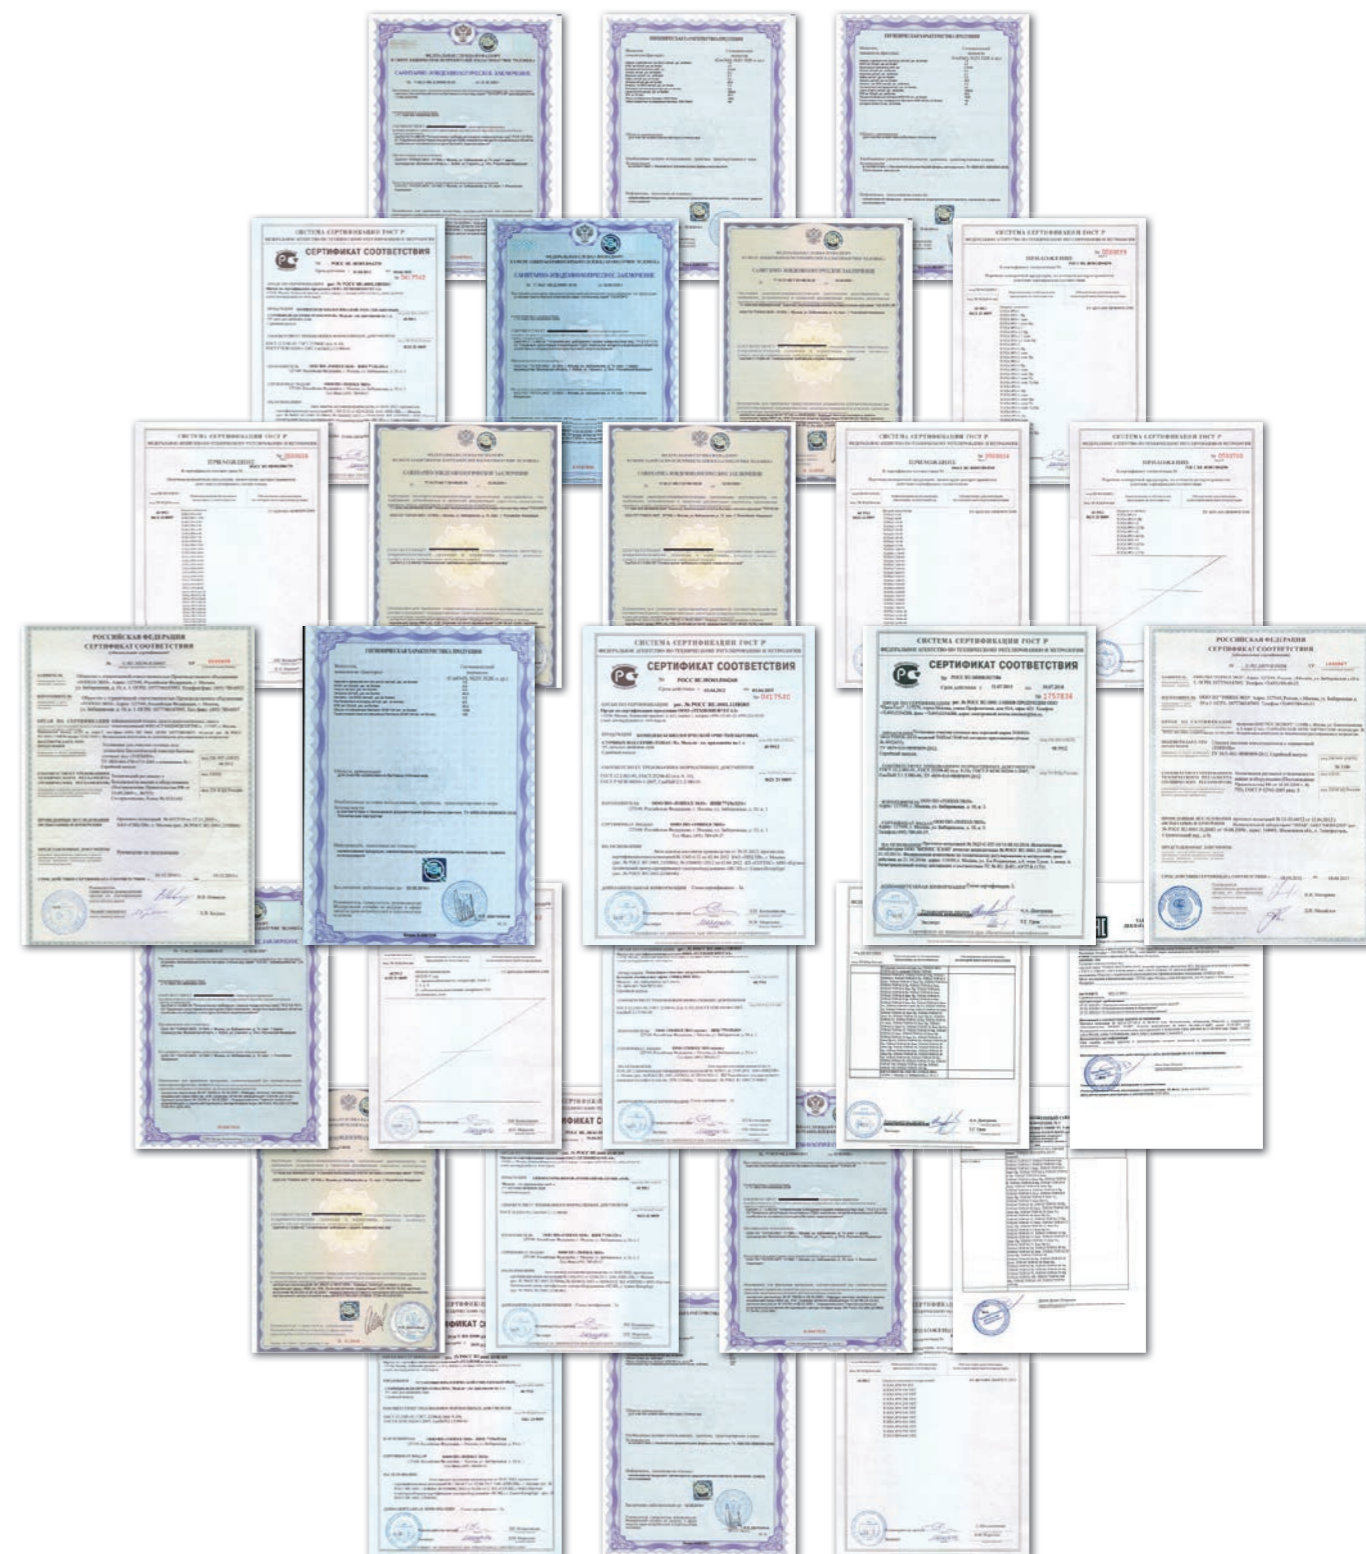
САНИТАРНО-ЭПИДЕМИОЛОГИЧЕСКОЕ ЗАКЛЮЧЕНИЕ

ГИГИЕНИЧЕСКАЯ ХАРАКТЕРИСТИКА ПРОДУКЦИИ

ГИГИЕНИЧЕСКАЯ ХАРАКТЕРИСТИКА ПРОДУКЦИИ

СИСТЕМА СЕРТИФИКАЦИИ ГОСТ Р
СЕРТИФИКАТ СООТВЕТСТВИЯ
№ 0437512

САНИТАРНО-ЭПИДЕМИОЛОГИЧЕСКОЕ ЗАКЛЮЧЕНИЕ

САНИТАРНО-ЭПИДЕМИОЛОГИЧЕСКОЕ ЗАКЛЮЧЕНИЕ

СИСТЕМА СЕРТИФИКАЦИИ ГОСТ Р
ПРИЛОЖЕНИЕ
№ 0510859

СИСТЕМА СЕРТИФИКАЦИИ ГОСТ Р
ПРИЛОЖЕНИЕ
№ 0510858

САНИТАРНО-ЭПИДЕМИОЛОГИЧЕСКОЕ ЗАКЛЮЧЕНИЕ

САНИТАРНО-ЭПИДЕМИОЛОГИЧЕСКОЕ ЗАКЛЮЧЕНИЕ

СИСТЕМА СЕРТИФИКАЦИИ ГОСТ Р
ПРИЛОЖЕНИЕ
№ 0510834

СИСТЕМА СЕРТИФИКАЦИИ ГОСТ Р
ПРИЛОЖЕНИЕ
№ 0510310

РОССИЙСКАЯ ФЕДЕРАЦИЯ
СЕРТИФИКАТ СООТВЕТСТВИЯ

ГИГИЕНИЧЕСКАЯ ХАРАКТЕРИСТИКА ПРОДУКЦИИ

СИСТЕМА СЕРТИФИКАЦИИ ГОСТ Р
СЕРТИФИКАТ СООТВЕТСТВИЯ
№ РОСС RU.0001.11ЖФ50
№ 0417512

СИСТЕМА СЕРТИФИКАЦИИ ГОСТ Р
СЕРТИФИКАТ СООТВЕТСТВИЯ
№ 1757834

РОССИЙСКАЯ ФЕДЕРАЦИЯ
СЕРТИФИКАТ СООТВЕТСТВИЯ

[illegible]